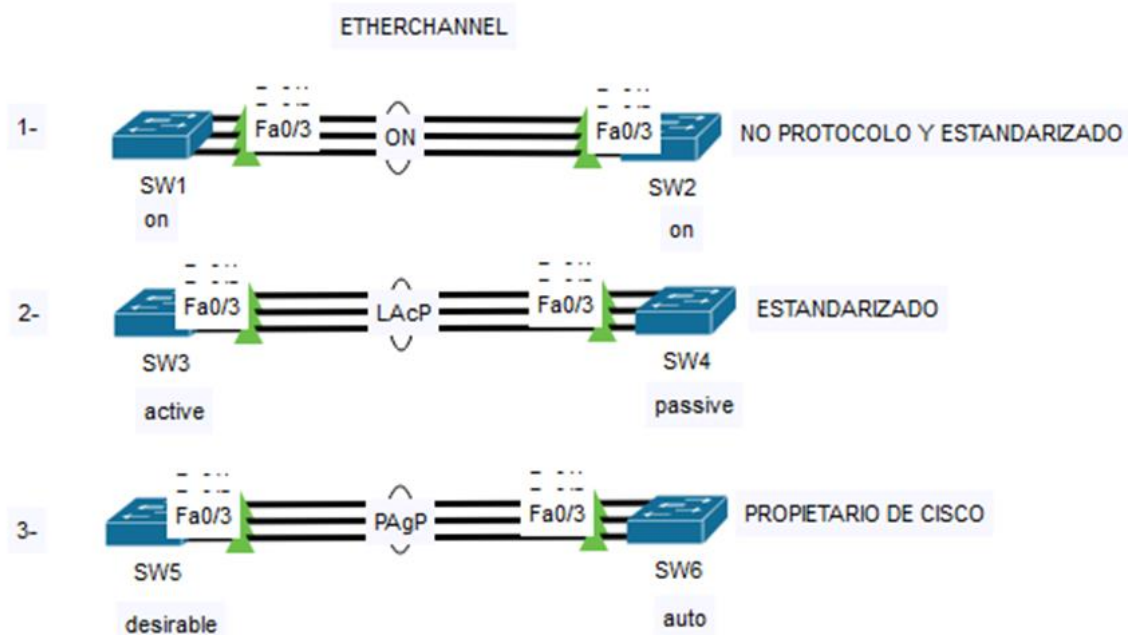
ETHERCHANNEL

1-

Fa0/3

ON

Fa0/3

NO PROTOCOLO Y ESTANDARIZADO

SW1
on

SW2
on

2-

Fa0/3

LAcP

Fa0/3

ESTANDARIZADO

SW3
active

SW4
passive

3-

Fa0/3

PAgP

Fa0/3

PROPIETARIO DE CISCO

SW5
desirable

SW6
auto